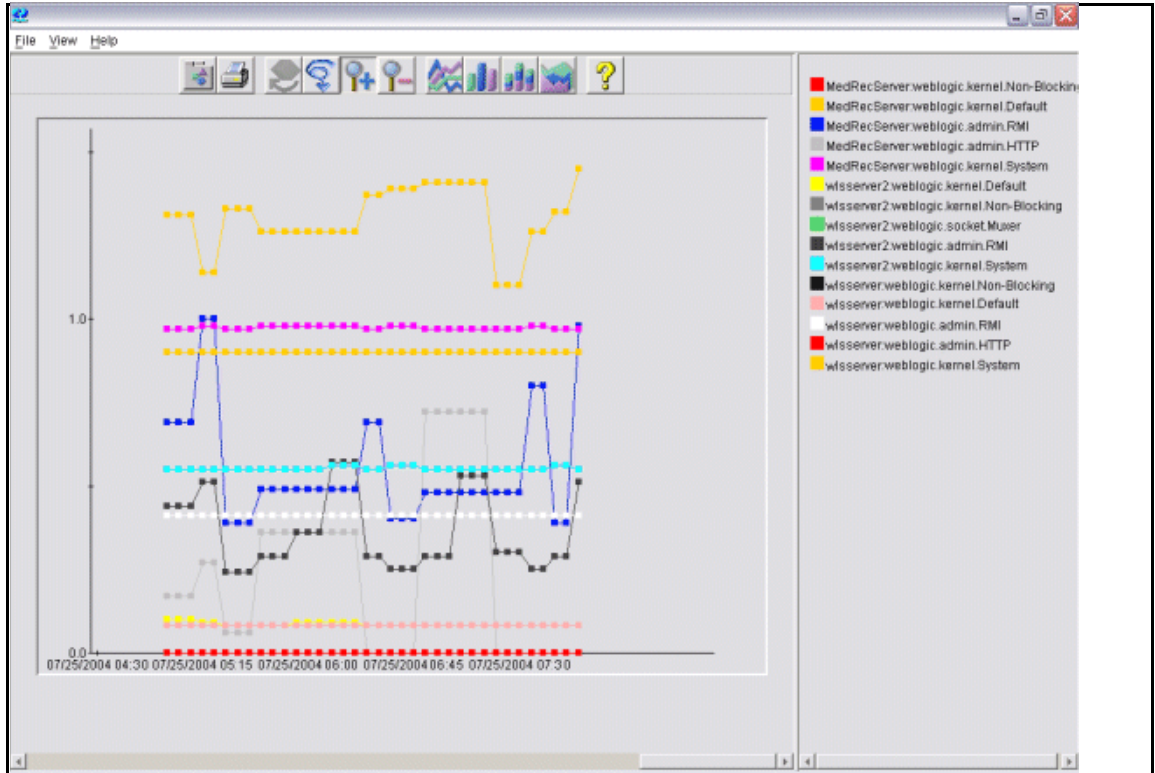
File View Help

1.0
0.0
07/25/2004 04:30 07/25/2004 05:15 07/25/2004 06:00 07/25/2004 06:45 07/25/2004 07:30

MedRecServer:weblogic.kernel.Non-Blocking
MedRecServer:weblogic.kernel.Default
MedRecServer:weblogic.admin.RMI
MedRecServer:weblogic.admin.HTTP
MedRecServer:weblogic.kernel.System
wlsserver2:weblogic.kernel.Default
wlsserver2:weblogic.kernel.Non-Blocking
wlsserver2:weblogic.socket.Muxer
wlsserver2:weblogic.admin.RMI
wlsserver2:weblogic.kernel.System
wlsserver:weblogic.kernel.Non-Blocking
wlsserver:weblogic.kernel.Default
wlsserver:weblogic.admin.RMI
wlsserver:weblogic.admin.HTTP
wlsserver:weblogic.kernel.System